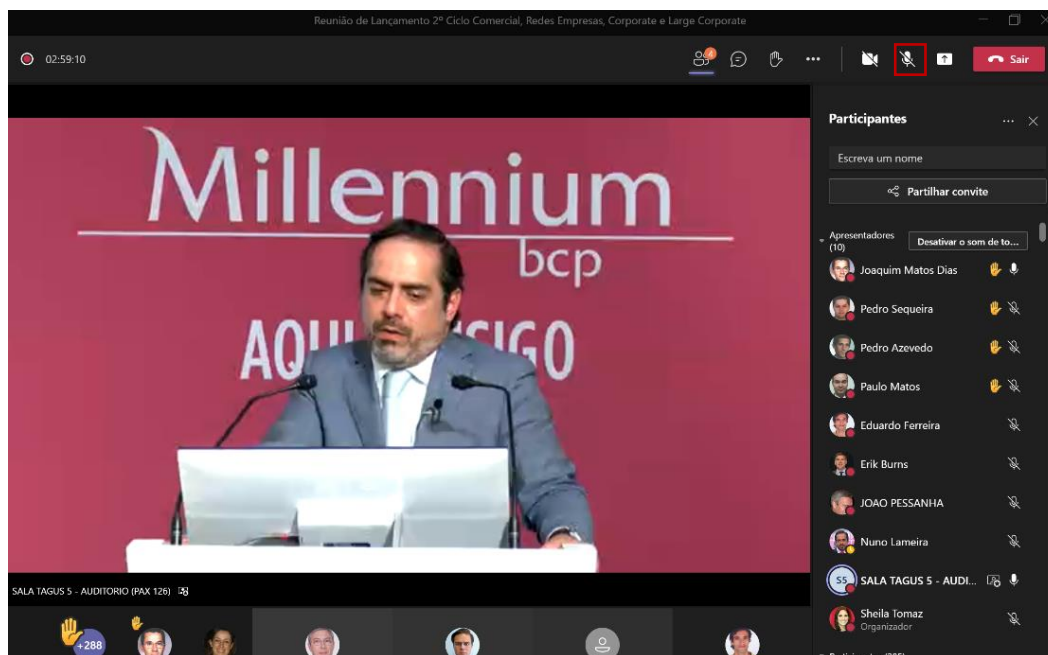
Reunião de Lançamento 2º Ciclo Comercial, Redes Empresas, Corporate e Large Corporate

02:59:10

Sair

Millennium
bcp
AQUI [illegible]SIGO

SALA TAGUS 5 - AUDITORIO (PAX 126)

+288

Participantes

Escreva um nome

Partilhar convite

Apresentadores (10)

Desativar o som de to...

Joaquim Matos Dias

Pedro Sequeira

Pedro Azevedo

Paulo Matos

Eduardo Ferreira

Erik Burns

JOAO PESSANHA

Nuno Lameira

S5 SALA TAGUS 5 - AUDI...

Sheila Tomaz
Organizador